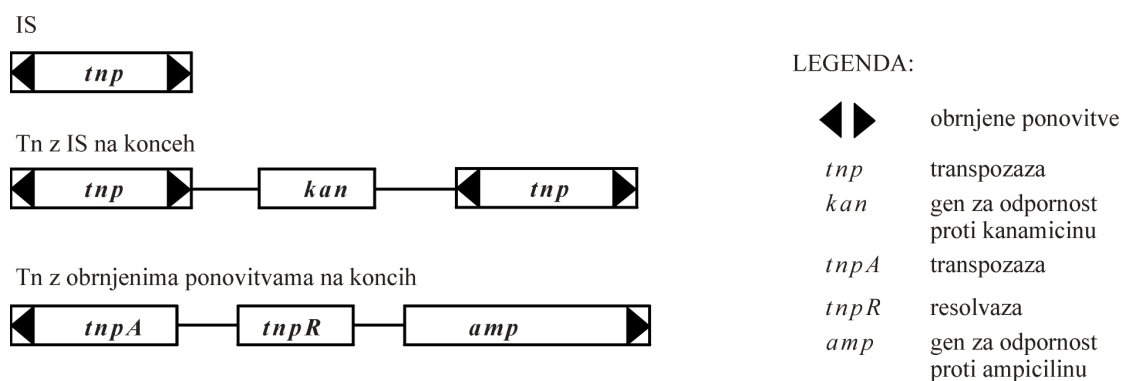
IS

tnp

Tn z IS na konceh

tnp

kan

tnp

Tn z obrnjenima ponovitvama na koncih

tnpA

tnpR

amp

LEGENDA:

| | |
|---|---|
| | obrnjene ponovitve |
| tnp | transpozaza |
| kan | gen za odpornost proti kanamicinu |
| tnpA | transpozaza |
| tnpR | resolvaza |
| amp | gen za odpornost proti ampicilinu |